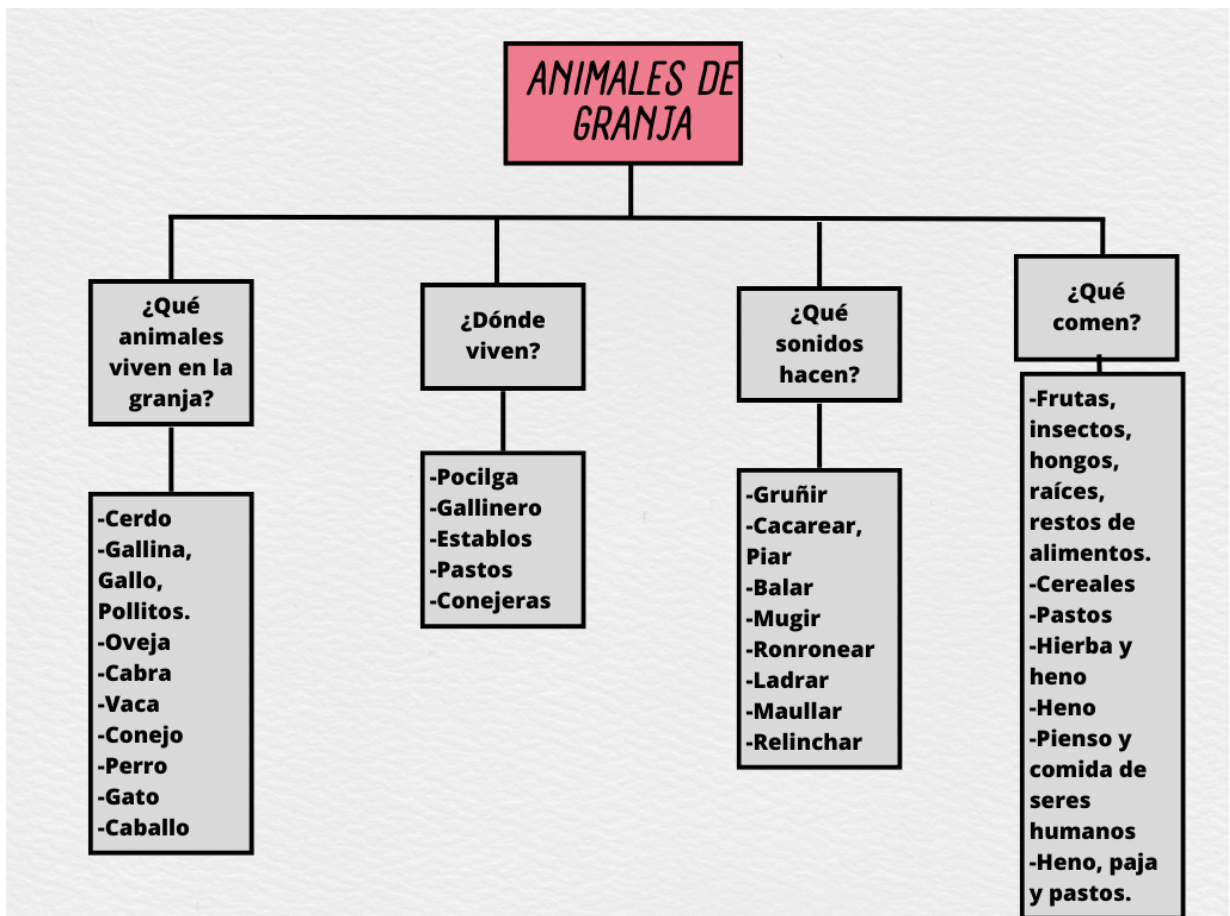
ANIMALES DE GRANJA

¿Qué animales viven en la granja?

-Cerdo
-Gallina, Gallo, Pollitos.
-Oveja
-Cabra
-Vaca
-Conejo
-Perro
-Gato
-Caballo

¿Dónde viven?

-Pocilga
-Gallinero
-Establos
-Pastos
-Conejeras

¿Qué sonidos hacen?

-Gruñir
-Cacarear, Piar
-Balar
-Mugir
-Ronronear
-Ladrar
-Maullar
-Relinchar

¿Qué comen?

-Frutas, insectos, hongos, raíces, restos de alimentos.
-Cereales
-Pastos
-Hierba y heno
-Heno
-Pienso y comida de seres humanos
-Heno, paja y pastos.